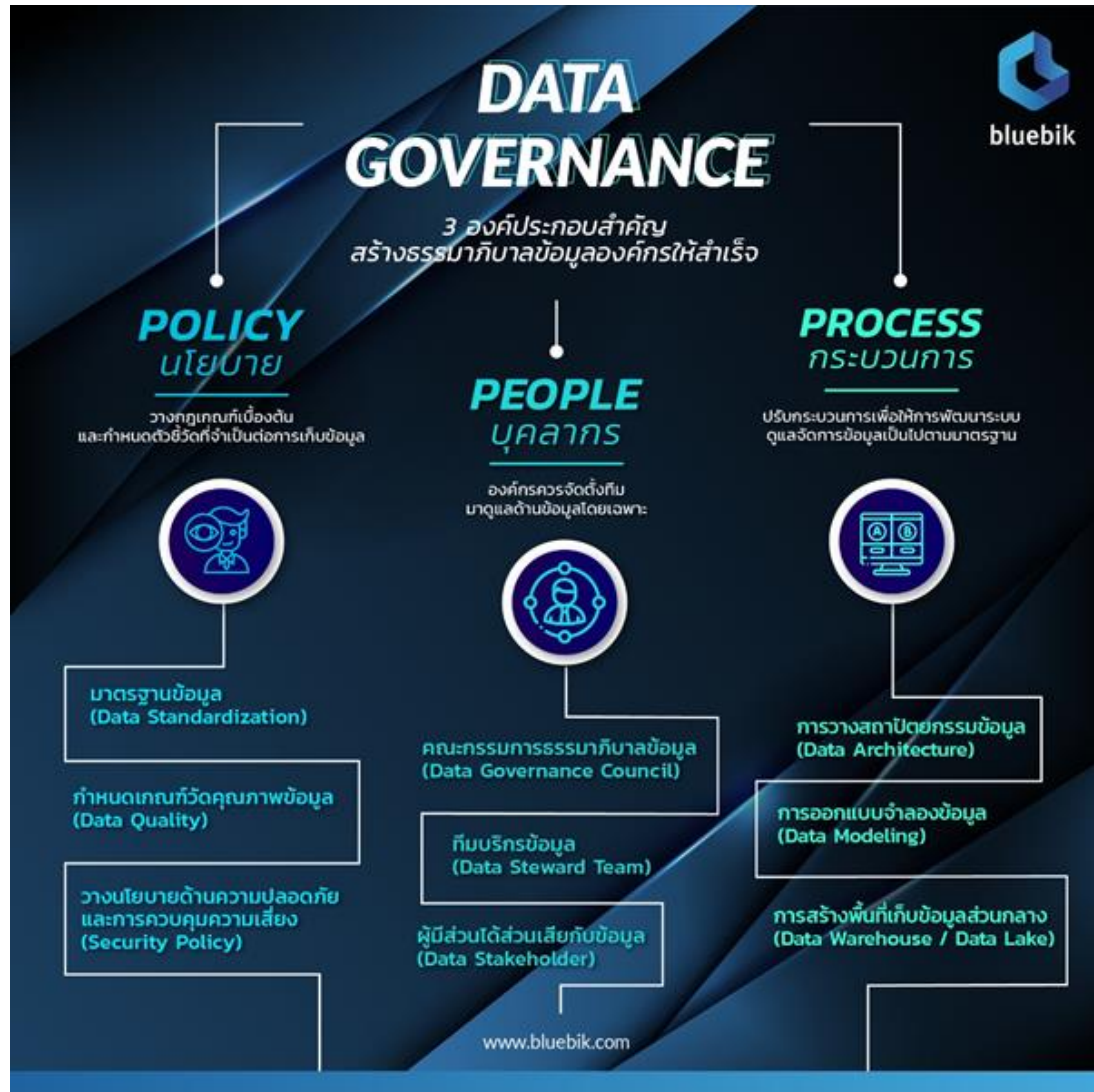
bluebik

DATA GOVERNANCE

3 องค์ประกอบสำคัญ
สร้างธรรมาภิบาลข้อมูลองค์กรให้สำเร็จ

POLICY
นโยบาย

วางกฎเกณฑ์เบื้องต้น
และกำหนดตัวชี้วัดที่จำเป็นต่อการเก็บข้อมูล

มาตรฐานข้อมูล
(Data Standardization)

กำหนดเกณฑ์วัดคุณภาพข้อมูล
(Data Quality)

วางนโยบายด้านความปลอดภัย
และการควบคุมความเสี่ยง
(Security Policy)

PEOPLE
บุคลากร

องค์กรควรจัดตั้งทีม
มาดูแลด้านข้อมูลโดยเฉพาะ

คณะกรรมการธรรมาภิบาลข้อมูล
(Data Governance Council)

ทีมบริกรข้อมูล
(Data Steward Team)

ผู้มีส่วนได้ส่วนเสียกับข้อมูล
(Data Stakeholder)

PROCESS
กระบวนการ

ปรับกระบวนการเพื่อให้การพัฒนาระบบ
ดูแลจัดการข้อมูลเป็นไปตามมาตรฐาน

การวางสถาปัตยกรรมข้อมูล
(Data Architecture)

การออกแบบจำลองข้อมูล
(Data Modeling)

การสร้างพื้นที่เก็บข้อมูลส่วนกลาง
(Data Warehouse / Data Lake)

www.bluebik.com